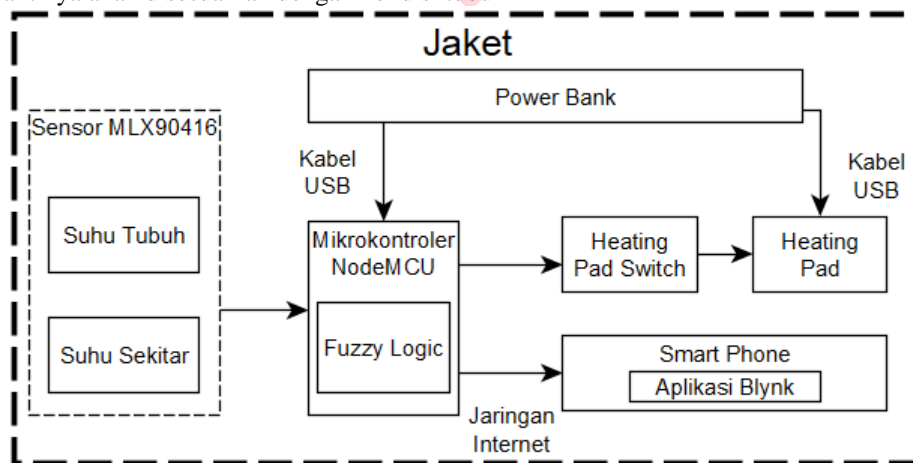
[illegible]

Jaket

Power Bank

Sensor MLX90416

Kabel USB

Kabel USB

Suhu Tubuh

Mikrokontroler NodeMCU

Heating Pad Switch

Heating Pad

Fuzzy Logic

Suhu Sekitar

Smart Phone

Aplikasi Blynk

Jaringan Internet